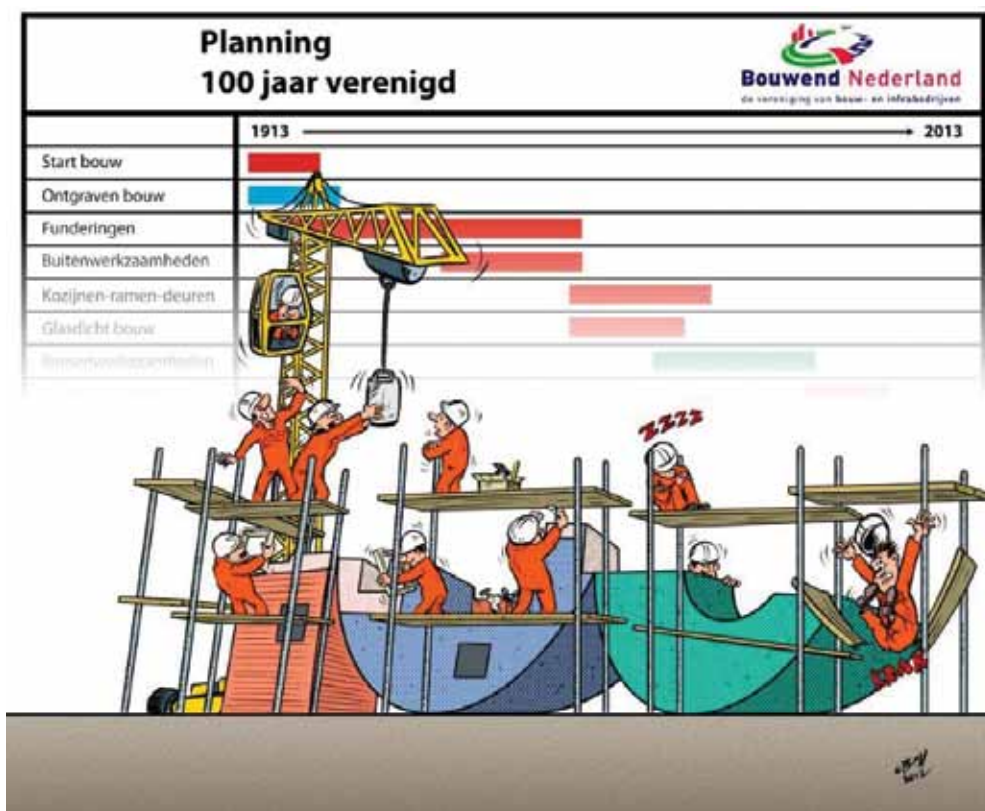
Planning
100 jaar verenigd

Bouwend Nederland
de vereniging van bouw- en infrabedrijven

1913 2013

Start bouw
Ontgraven bouw
Funderingen
Buitenwerkzaamheden
Kozijnen-ramen-deuren
Glasdicht bouw
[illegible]

ZZZZ

KRAK

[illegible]